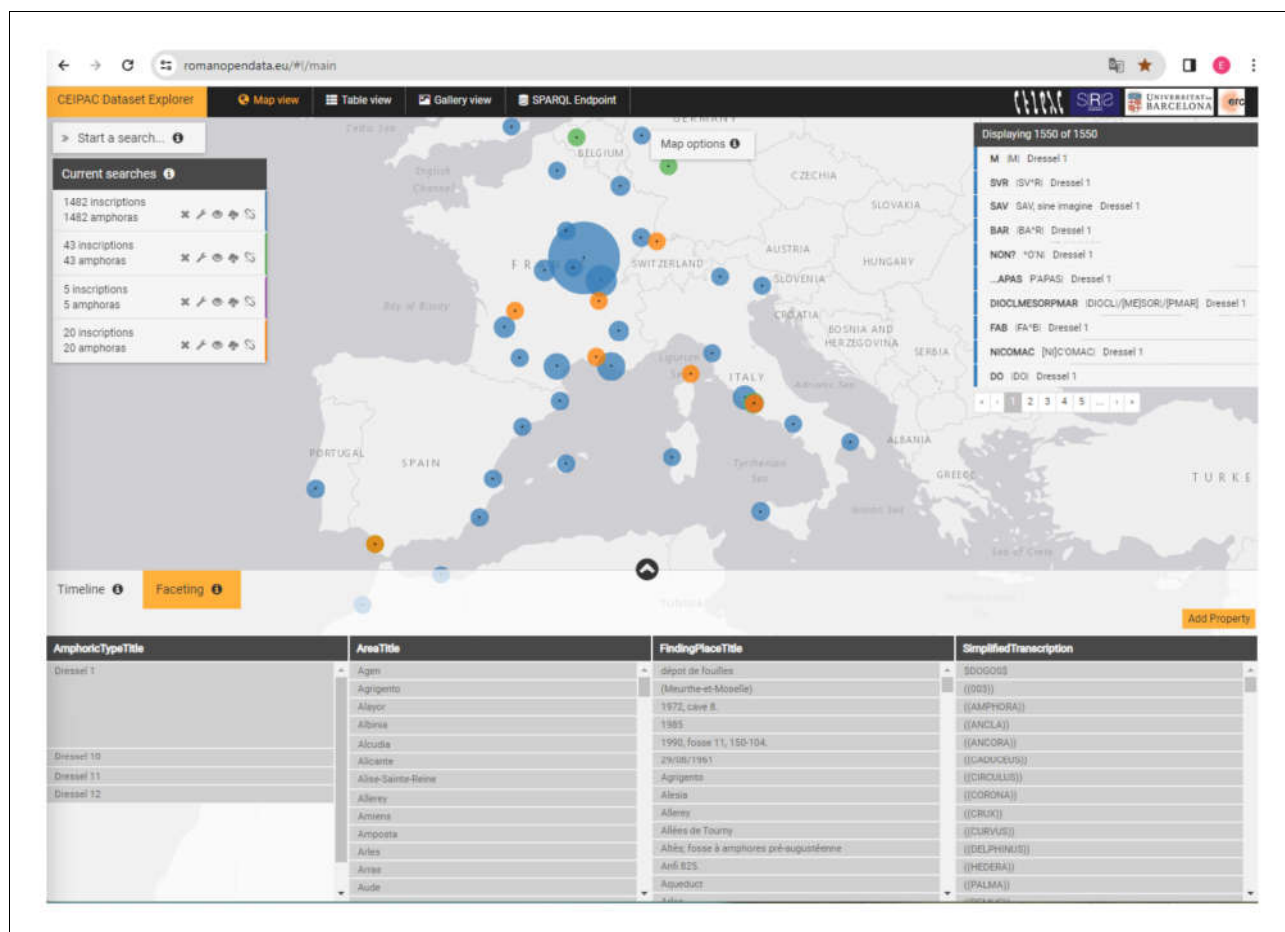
romanopendata.eu/#!/main

CEIPAC Dataset Explorer
Map view
Table view
Gallery view
SPARQL Endpoint

UNIVERSITAT DE BARCELONA
erc

Start a search...

Current searches
1482 inscriptions
1482 amphoras
43 inscriptions
43 amphoras
5 inscriptions
5 amphoras
20 inscriptions
20 amphoras

Map options

BELGIUM
CZECHIA
SLOVAKIA
AUSTRIA
HUNGARY
SWITZERLAND
SLOVENIA
CROATIA
BOSNIA AND HERZEGOVINA
SERBIA
ITALY
ALBANIA
GREECE
TURKE
PORTUGAL
SPAIN
FRANCE
English Channel
Bay of Biscay
Tyrrhenian Sea

Displaying 1550 of 1550
M |M| Dressel 1
SVR |SV^R| Dressel 1
SAV SAV, sine imagine Dressel 1
BAR |BA^R| Dressel 1
NON? ^O'N| Dressel 1
...APAS P'APAS| Dressel 1
DIOCLMESORPMAR |DIOCL/[ME]SOR/[PMAR] Dressel 1
FAB |FA^B| Dressel 1
NICOMAC [NI]C'OMAC| Dressel 1
DO |DO| Dressel 1
1 2 3 4 5 ...

Timeline
Faceting
Add Property

| AmphoricTypeTitle | AreaTitle | FindingPlaceTitle | SimplifiedTranscription |
|---|---|---|---|
| Dressel 1 | Agen | dépot de fouilles | $DOGOS$ |
| | Agrigento | (Meurthe-et-Moselle) | ((003)) |
| | Alayor | 1972, cave 8. | ((AMPHORA)) |
| | Albinia | 1985 | ((ANCLA)) |
| | Alcudia | 1990, fosse 11, 150-104. | ((ANCORA)) |
| | Alicante | 29/08/1961 | ((CADUCEUS)) |
| | Alise-Sainte-Reine | Agrigento | ((CIRCULUS)) |
| Dressel 10 | Allerey | Alesia | ((CORONA)) |
| Dressel 11 | Amiens | Allerey | ((CRUX)) |
| Dressel 12 | Amposta | Allées de Tourny | ((CURVUS)) |
| | Arles | Altés; fosse à amphores pré-augustéenne | ((DELPHINUS)) |
| | Arras | Anfi 825. | ((HEDERA)) |
| | Aude | Aqueduct | ((PALMA)) |